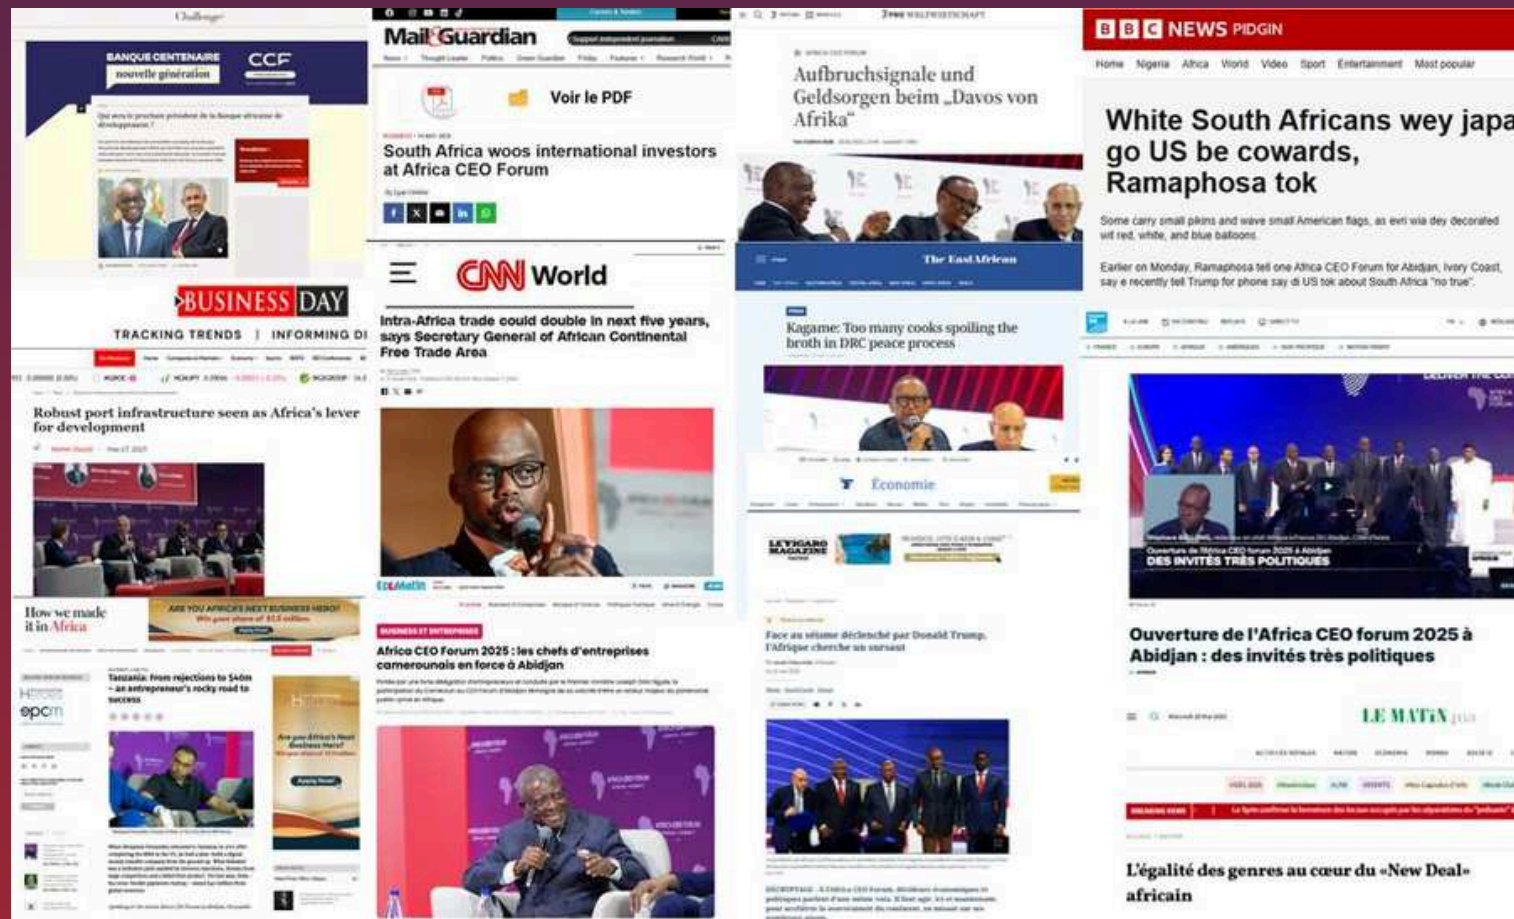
Challenge

BANQUE CENTENAIRE
nouvelle génération
CCF

Qui sera le prochain président de la Banque africaine de développement ?

BUSINESS DAY
TRACKING TRENDS | INFORMING DI

Robust port infrastructure seen as Africa's lever for development

How we made it in Africa
ARE YOU AFRICA'S NEXT BUSINESS HERO?

Tanzania: From rejections to \$40m – an entrepreneur's rocky road to success

epcm

Are you Africa's Next Business Hero?
Apply Now!

Mail&Guardian

Voir le PDF

South Africa woos international investors at Africa CEO Forum

CNN World

Intra-Africa trade could double in next five years, says Secretary General of African Continental Free Trade Area

EcoMatin

BUSINESS ET ENTREPRISES
Africa CEO Forum 2025 : les chefs d'entreprises camerounais en force à Abidjan

Aufbruchsignale und Geldsorgen beim „Davos von Afrika"

The EastAfrican

Kagame: Too many cooks spoiling the broth in DRC peace process

Économie

LE FIGARO MAGAZINE

Face au séisme déclenché par Donald Trump, l'Afrique cherche un sursaut

BBC NEWS PIDGIN
Home Nigeria Africa World Video Sport Entertainment Most popular

White South Africans wey japa go US be cowards, Ramaphosa tok

Some carry small pikins and wave small American flags, as evri wia dey decorated wit red, white, and blue balloons.

Earlier on Monday, Ramaphosa tell one Africa CEO Forum for Abidjan, Ivory Coast, say e recently tell Trump for phone say di US tok about South Africa "no true".

DES INVITÉS TRÈS POLITIQUES

Ouverture de l'Africa CEO forum 2025 à Abidjan : des invités très politiques

LE MATIN

L'égalité des genres au cœur du «New Deal» africain